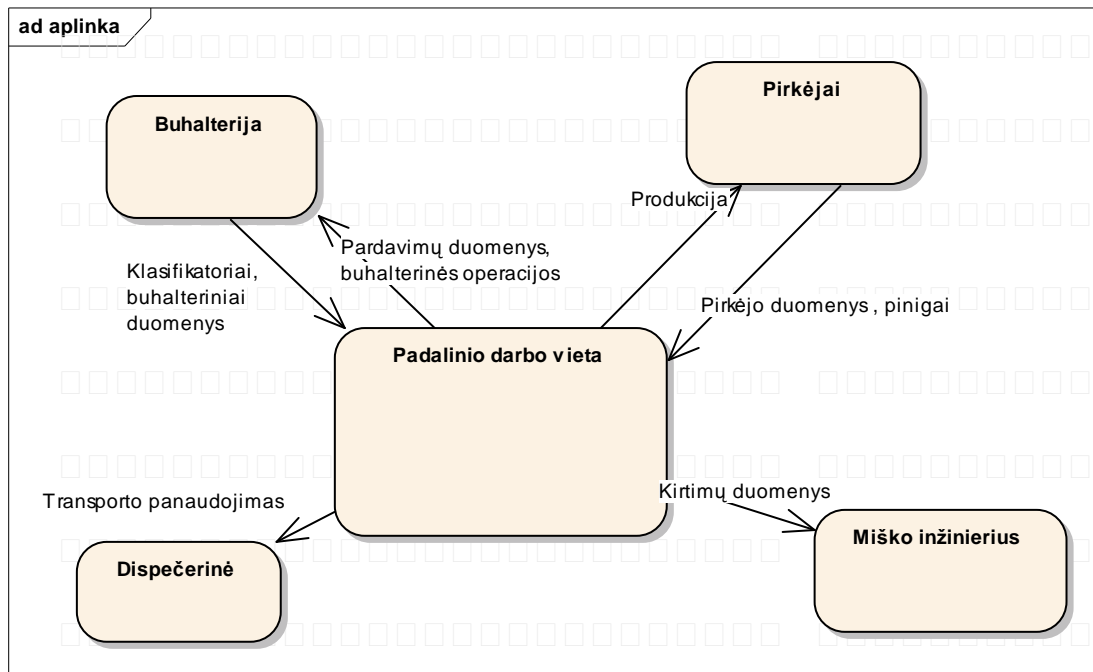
ad aplinka

Buhalterija

Pirkėjai

Produkcija

Pardavimų duomenys, buhalterinės operacijos

Klasifikatoriai, buhalteriniai duomenys

Pirkėjo duomenys , pinigai

Padalinio darbo vieta

Transporto panaudojimas

Kirtimų duomenys

Dispečerinė

Miško inžinierius